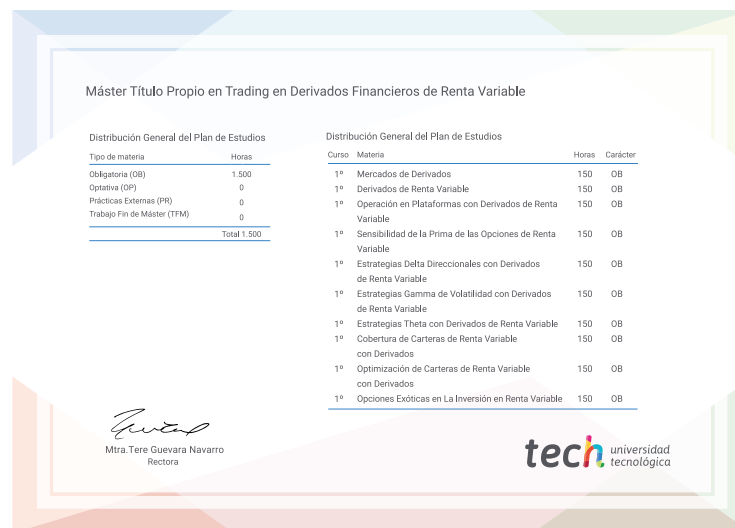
Máster Título Propio en Trading en Derivados Financieros de Renta Variable

Distribución General del Plan de Estudios

| Tipo de materia | Horas |
|---|---|
| Obligatoria (OB) | 1.500 |
| Optativa (OP) | 0 |
| Prácticas Externas (PR) | 0 |
| Trabajo Fin de Máster (TFM) | 0 |
| | Total 1.500 |

Distribución General del Plan de Estudios

| Curso | Materia | Horas | Carácter |
|---|---|---|---|
| 1º | Mercados de Derivados | 150 | OB |
| 1º | Derivados de Renta Variable | 150 | OB |
| 1º | Operación en Plataformas con Derivados de Renta Variable | 150 | OB |
| 1º | Sensibilidad de la Prima de las Opciones de Renta Variable | 150 | OB |
| 1º | Estrategias Delta Direccionales con Derivados de Renta Variable | 150 | OB |
| 1º | Estrategias Gamma de Volatilidad con Derivados de Renta Variable | 150 | OB |
| 1º | Estrategias Theta con Derivados de Renta Variable | 150 | OB |
| 1º | Cobertura de Carteras de Renta Variable con Derivados | 150 | OB |
| 1º | Optimización de Carteras de Renta Variable con Derivados | 150 | OB |
| 1º | Opciones Exóticas en La Inversión en Renta Variable | 150 | OB |

Mtra.Tere Guevara Navarro
Rectora

tech universidad tecnológica